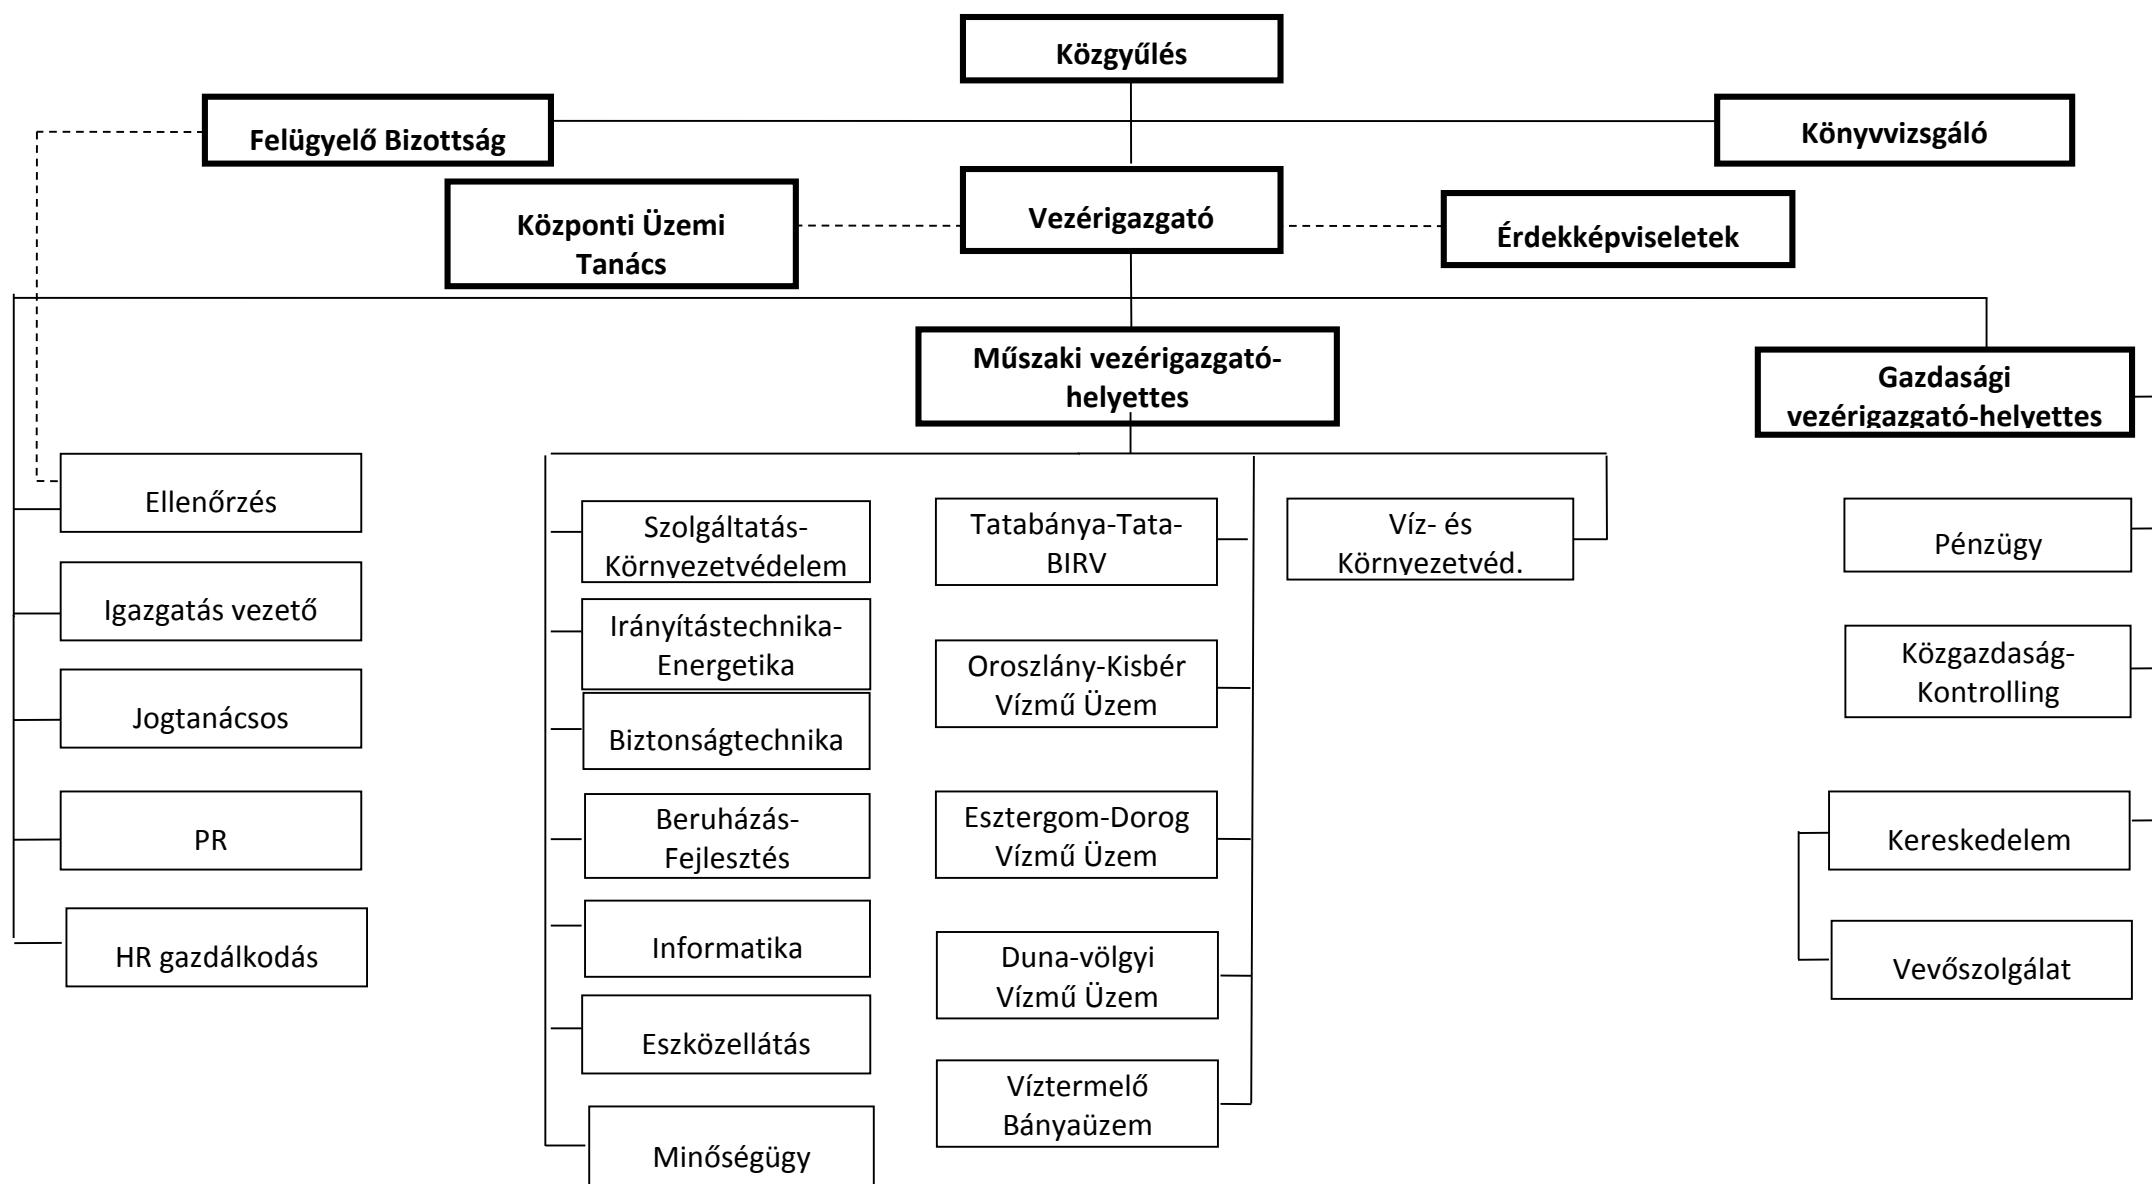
Közgyűlés

Felügyelő Bizottság

Könyvvizsgáló

Központi Üzemi Tanács

Vezérigazgató

Érdekképviseletek

Műszaki vezérigazgató-helyettes

Gazdasági vezérigazgató-helyettes

Ellenőrzés

Igazgatás vezető

Jogtanácsos

PR

HR gazdálkodás

Szolgáltatás-Környezetvédelem

Irányítástechnika-Energetika

Biztonságtechnika

Beruházás-Fejlesztés

Informatika

Eszközellátás

Minőségügy

Tatabánya-Tata-BIRV

Oroszlány-Kisbér Vízmű Üzem

Esztergom-Dorog Vízmű Üzem

Duna-völgyi Vízmű Üzem

Víztermelő Bányaüzem

Víz- és Környezetvéd.

Pénzügy

Közgazdaság-Kontrolling

Kereskedelem

Vevőszolgálat